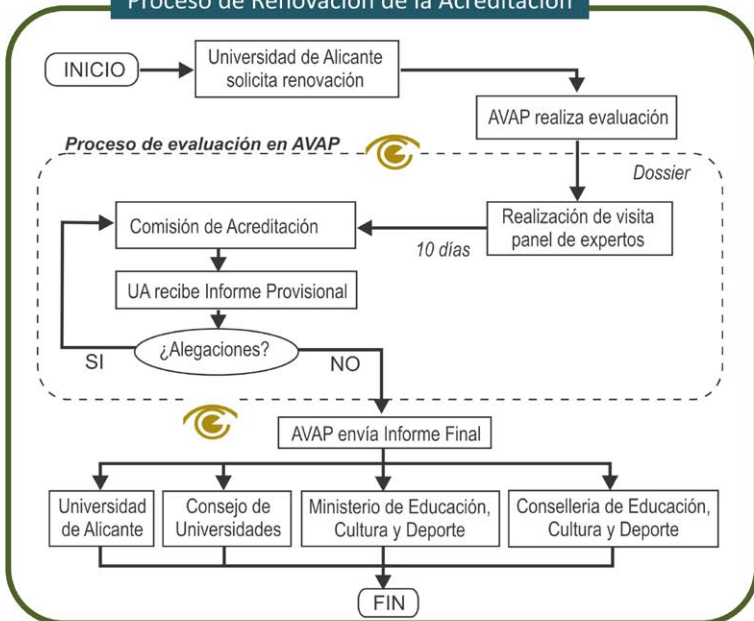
Proceso de Renovación de la Acreditación

INICIO

Universidad de Alicante solicita renovación

AVAP realiza evaluación

Proceso de evaluación en AVAP

Dossier

Comisión de Acreditación

Realización de visita panel de expertos

10 días

UA recibe Informe Provisional

¿Alegaciones?

SI

NO

AVAP envía Informe Final

Universidad de Alicante

Consejo de Universidades

Ministerio de Educación, Cultura y Deporte

Conselleria de Educación, Cultura y Deporte

FIN